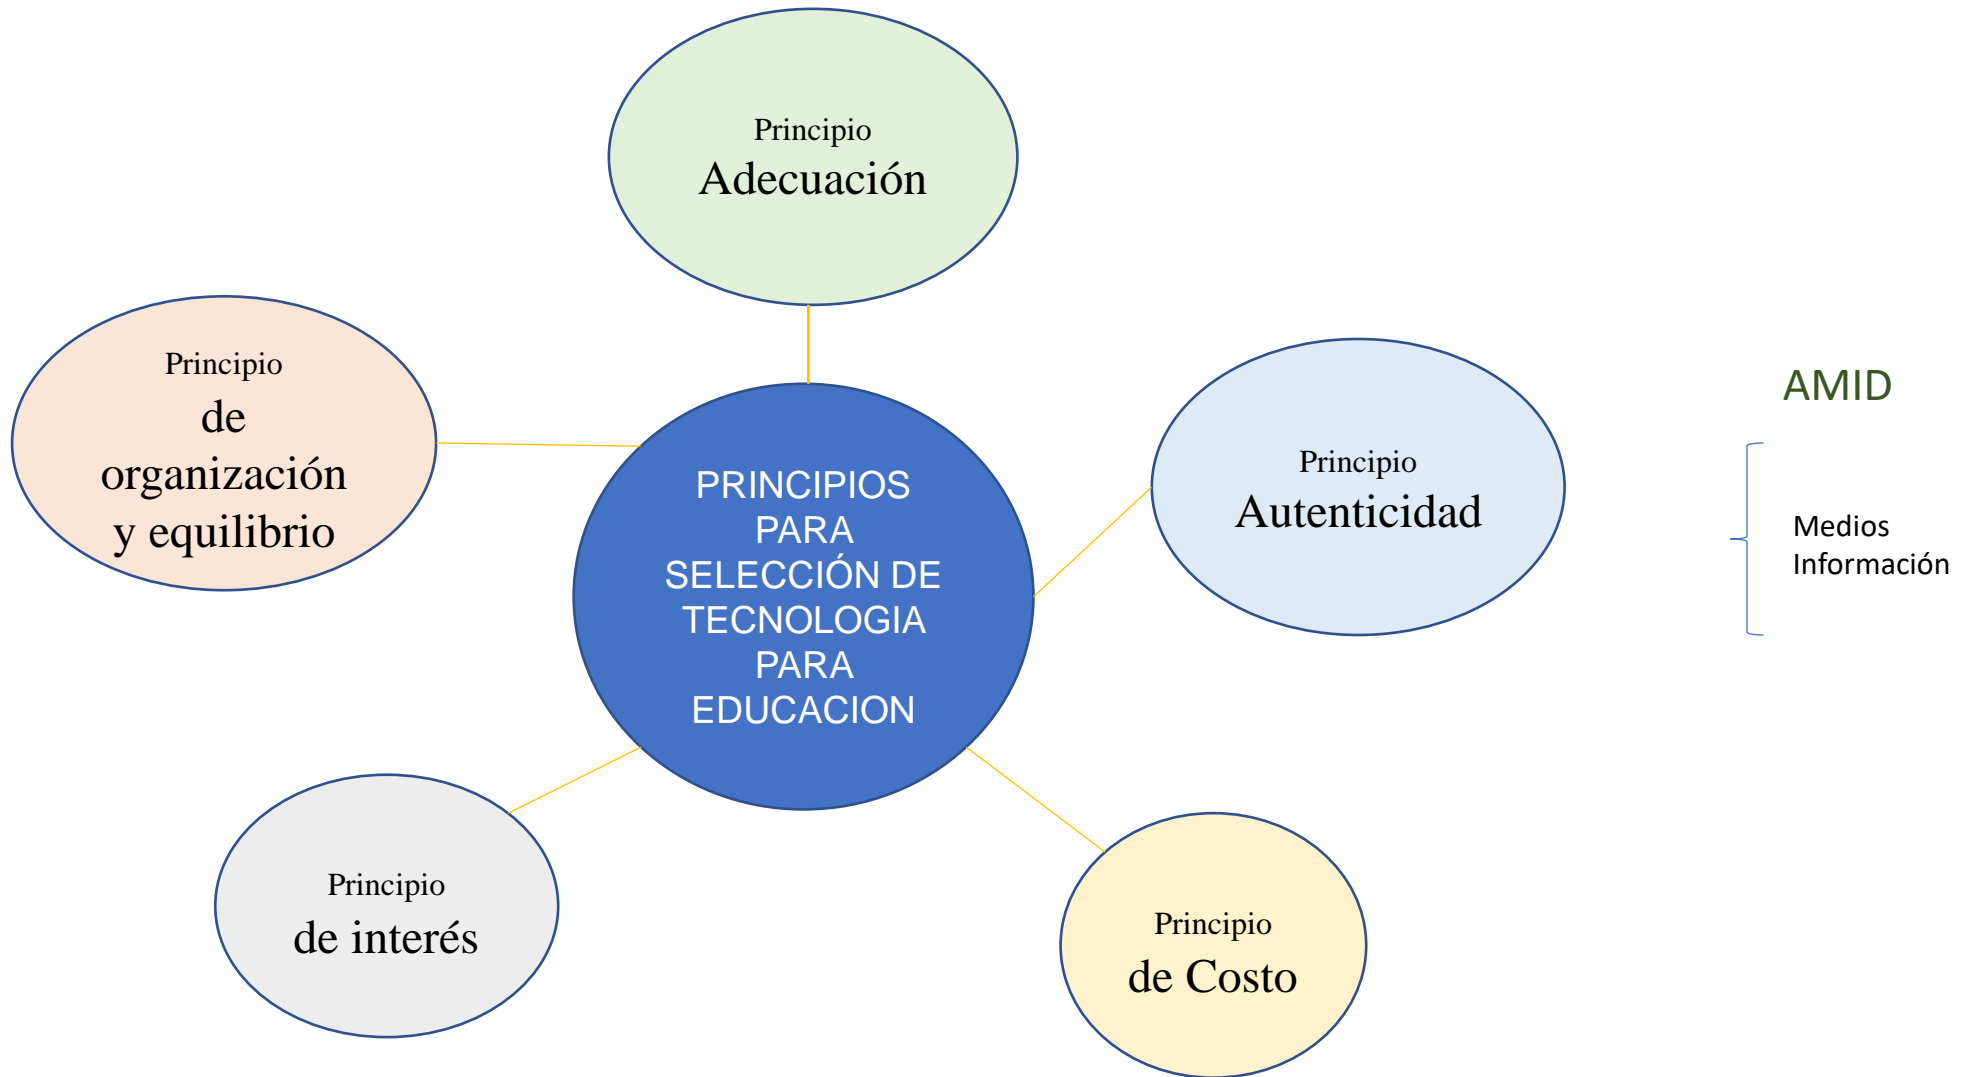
Principio
Adecuación

Principio
de
organización
y equilibrio

PRINCIPIOS PARA SELECCIÓN DE TECNOLOGIA PARA EDUCACION

Principio
Autenticidad

AMID

Medios
Información

Principio
de interés

Principio
de Costo